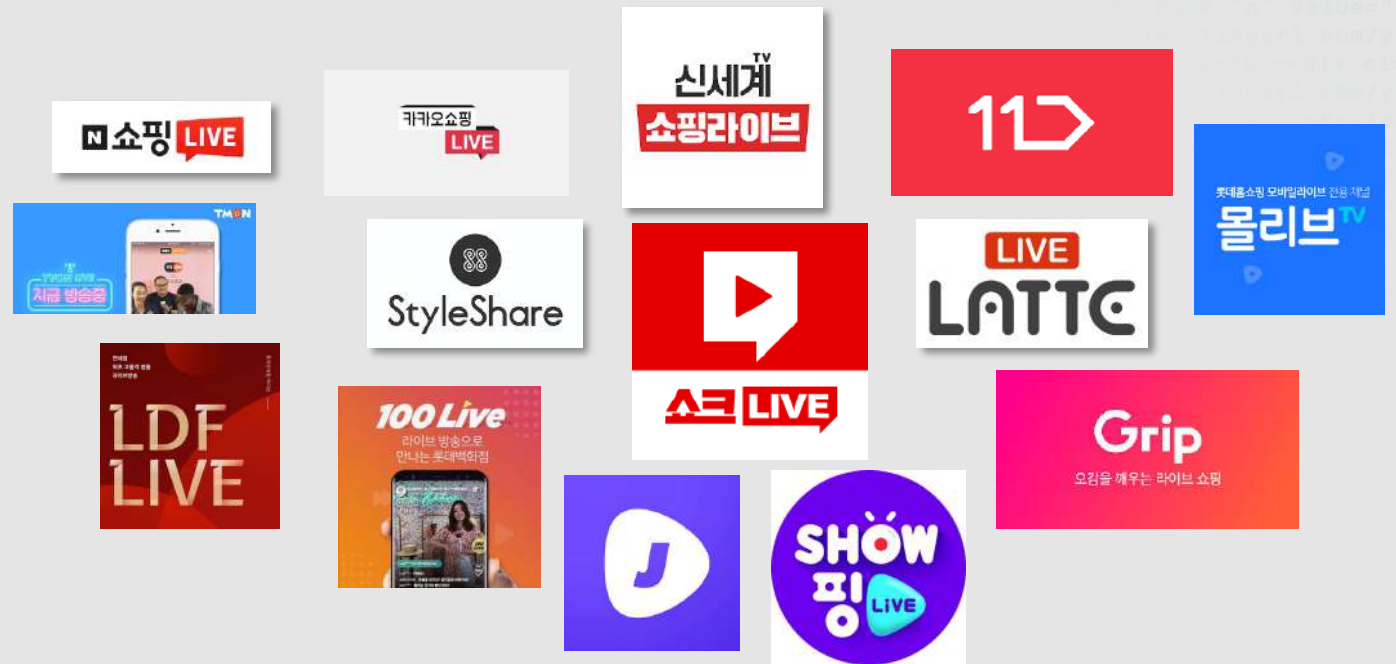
N 쇼핑 LIVE

카카오쇼핑 LIVE

신세계 TV 쇼핑라이브

11

롯데홈쇼핑 모바일라이브 전용 채널 몰리브 TV

TMON

지금 방송중

StyleShare

쇼크 LIVE

LIVE LATTE

LDF LIVE

100 Live 라이브 방송으로 만나는 롯데백화점

Grip 오감을 깨우는 라이브 쇼핑

J

SHOW 핑 LIVE